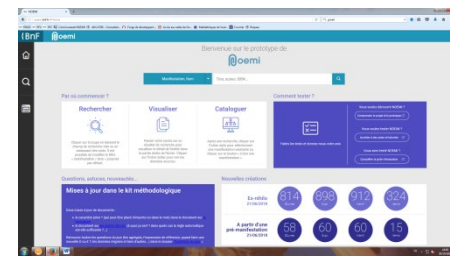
BnF noemi

Bienvenue sur le prototype de
noemi

Manifestation
Titre, auteur, BNF...

Par où commencer ?

Rechercher

Visualiser

Cataloguer

Comment tester ?

Questions, astuces, nouveautés

Mises à jour dans le kit méthodologique

Nouvelles créations

En rétroconversion
21/06/2018
814
898
912
324

A partir d'une pré-manifestation
21/06/2018
58
60
60
15